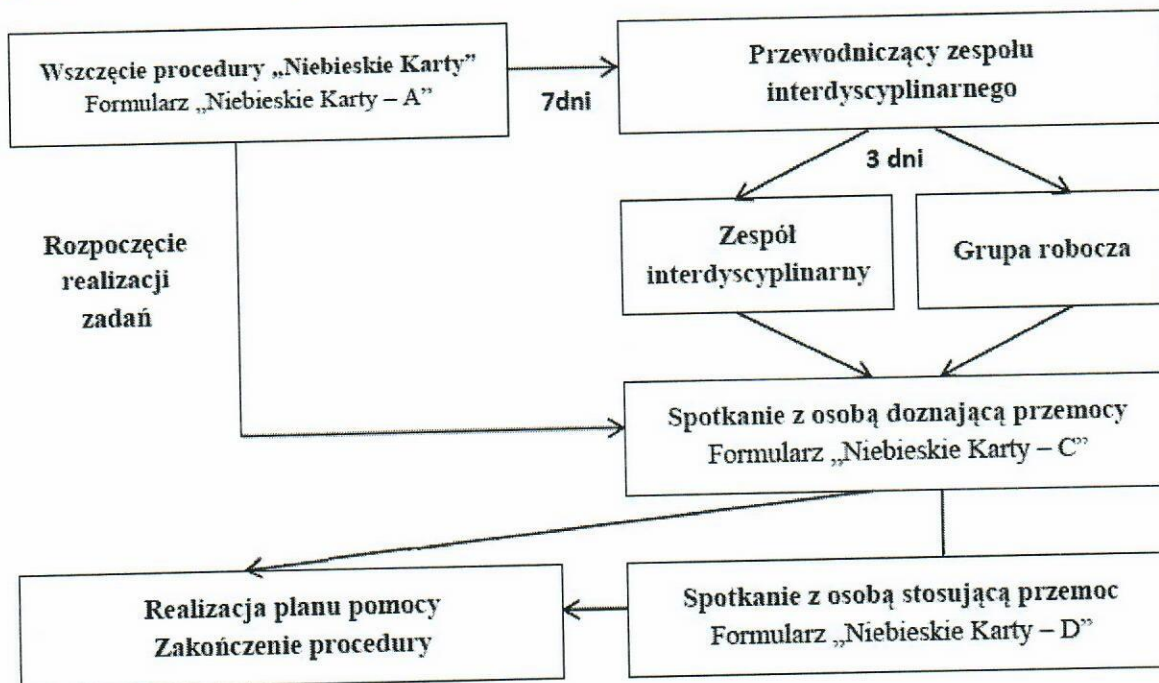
Wszczęcie procedury „Niebieskie Karty"
Formularz „Niebieskie Karty – A"

7dni

Przewodniczący zespołu interdyscyplinarnego

3 dni

Rozpoczęcie realizacji zadań

Zespół interdyscyplinarny

Grupa robocza

Spotkanie z osobą doznającą przemocy
Formularz „Niebieskie Karty – C"

Realizacja planu pomocy
Zakończenie procedury

Spotkanie z osobą stosującą przemoc
Formularz „Niebieskie Karty – D"